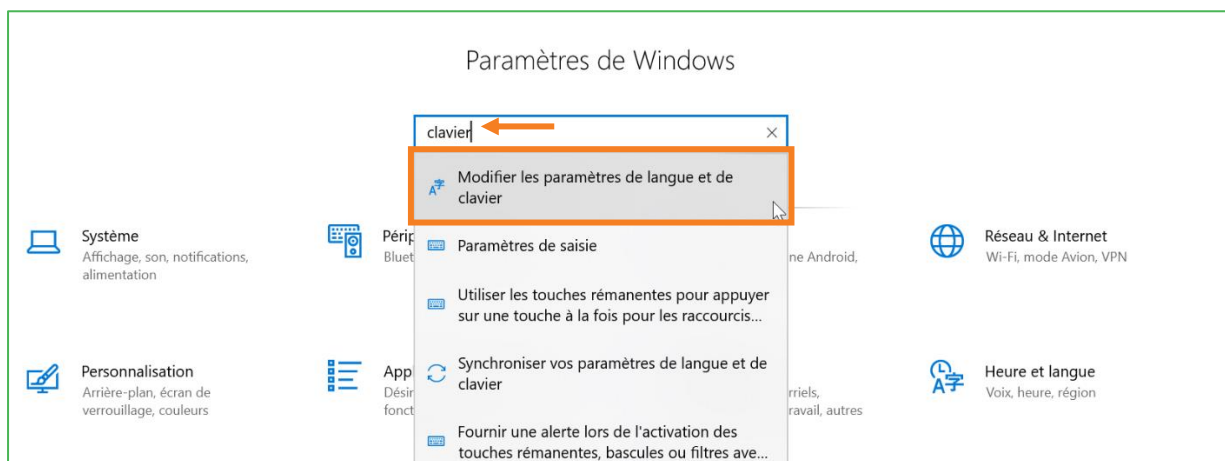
Paramètres de Windows

clavier

Modifier les paramètres de langue et de clavier

Système
Affichage, son, notifications, alimentation

Périp
Bluet

Paramètres de saisie

ne Android,

Réseau & Internet
Wi-Fi, mode Avion, VPN

Utiliser les touches rémanentes pour appuyer sur une touche à la fois pour les raccourcis...

Personnalisation
Arrière-plan, écran de verrouillage, couleurs

App
Désin
fonct

Synchroniser vos paramètres de langue et de clavier

rriels,
ravail, autres

Heure et langue
Voix, heure, région

Fournir une alerte lors de l'activation des touches rémanentes, bascules ou filtres ave...